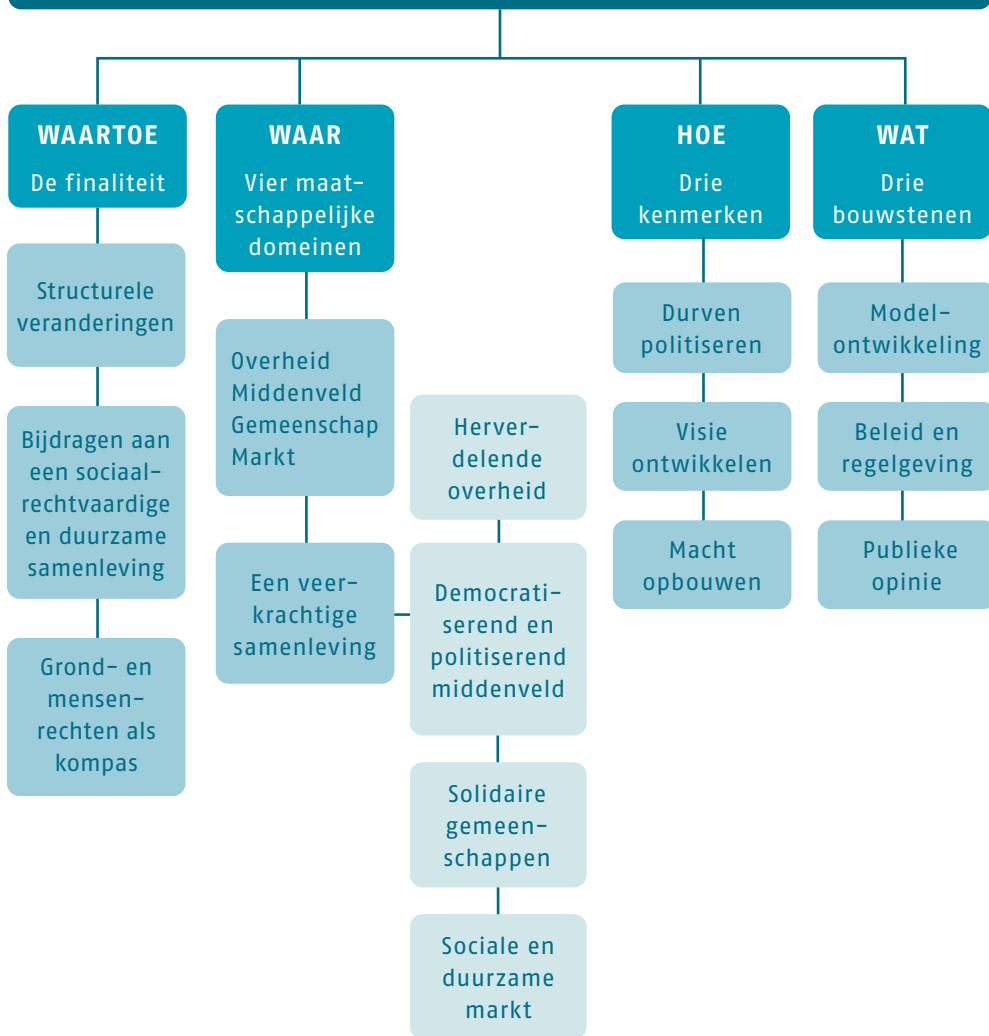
WAARTOE
De finaliteit

Structurele veranderingen

Bijdragen aan een sociaalrechtvaardige en duurzame samenleving

Grond- en mensenrechten als kompas

WAAR
Vier maatschappelijke domeinen

Overheid
Middenveld
Gemeenschap
Markt

Een veerkrachtige samenleving

Herverdelende overheid

Democratiserend en politiserend middenveld

Solidaire gemeenschappen

Sociale en duurzame markt

HOE
Drie kenmerken

Durven politiseren

Visie ontwikkelen

Macht opbouwen

WAT
Drie bouwstenen

Modelontwikkeling

Beleid en regelgeving

Publieke opinie